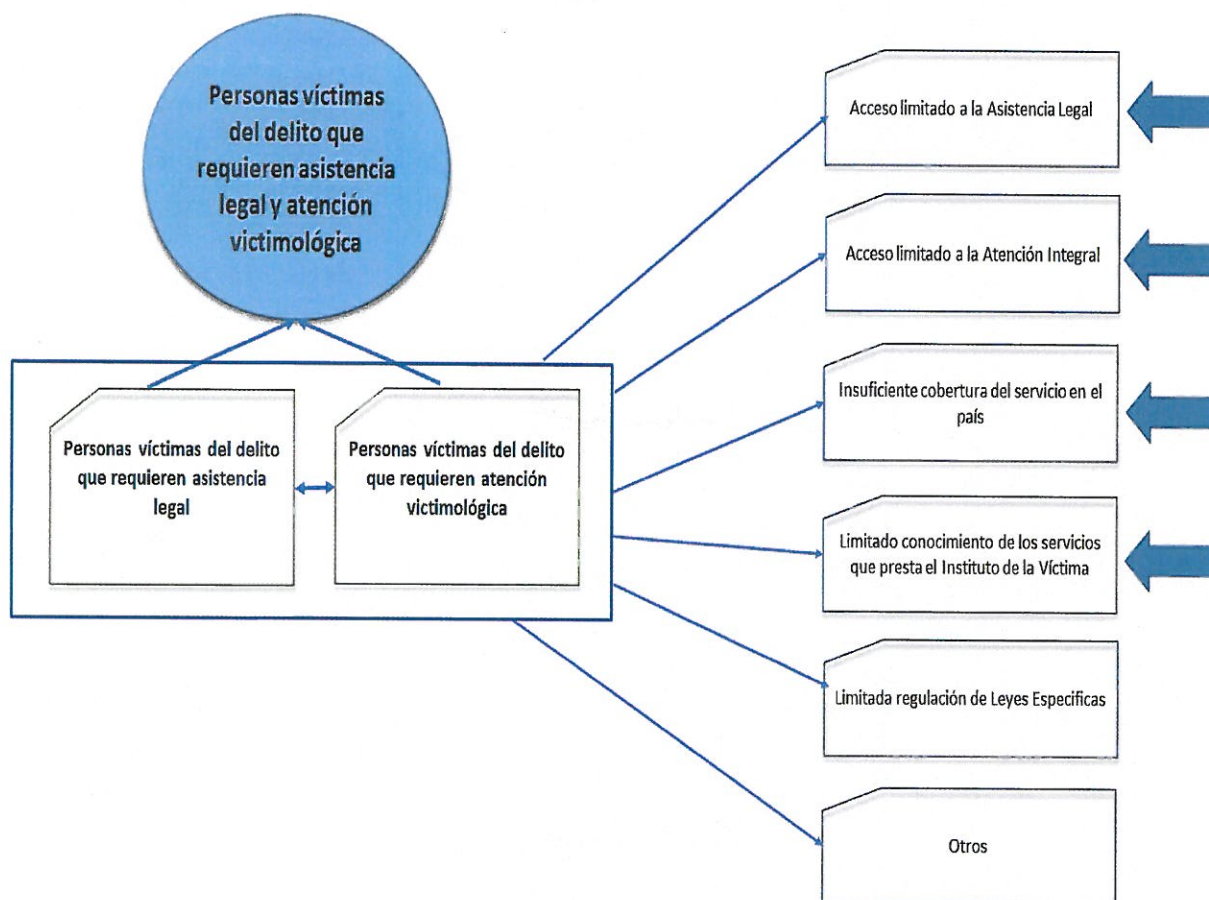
Personas víctimas del delito que requieren asistencia legal y atención victimológica

Personas víctimas del delito que requieren asistencia legal

Personas víctimas del delito que requieren atención victimológica

Acceso limitado a la Asistencia Legal

Acceso limitado a la Atención Integral

Insuficiente cobertura del servicio en el país

Limitado conocimiento de los servicios que presta el Instituto de la Víctima

Limitada regulación de Leyes Especificas

Otros